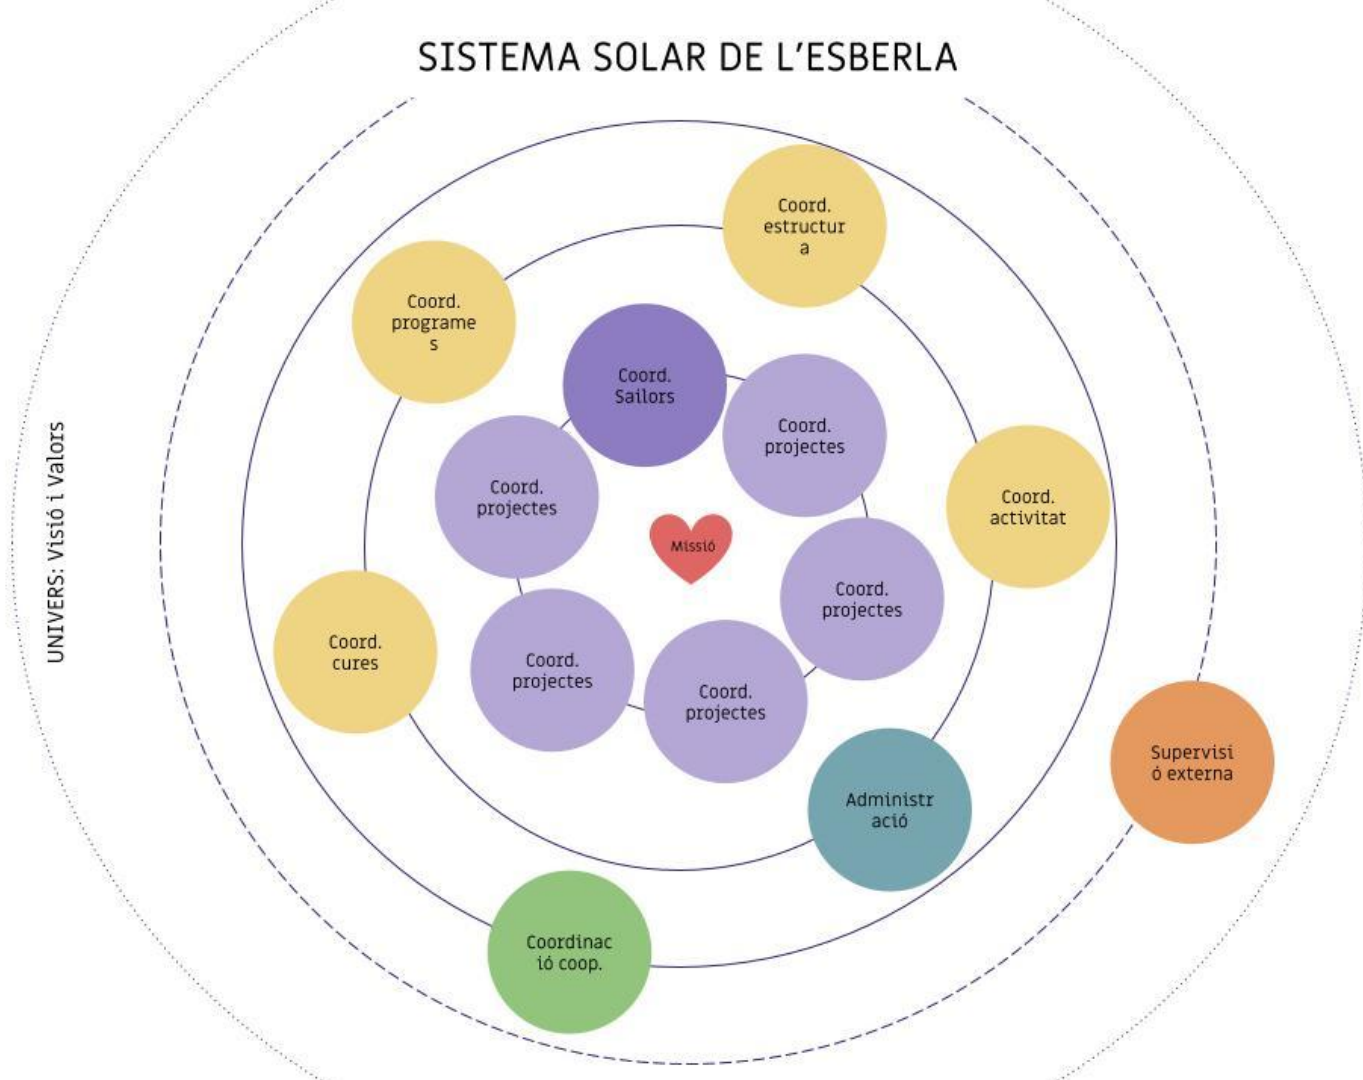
SISTEMA SOLAR DE L'ESBERLA

UNIVERS: Visió i Valors

Coord. estructura

Coord. programes

Coord. Sailors

Coord. projectes

Coord. projectes

Coord. activitat

Missió

Coord. projectes

Coord. cures

Coord. projectes

Coord. projectes

Administració

Supervisió externa

Coordinació coop.